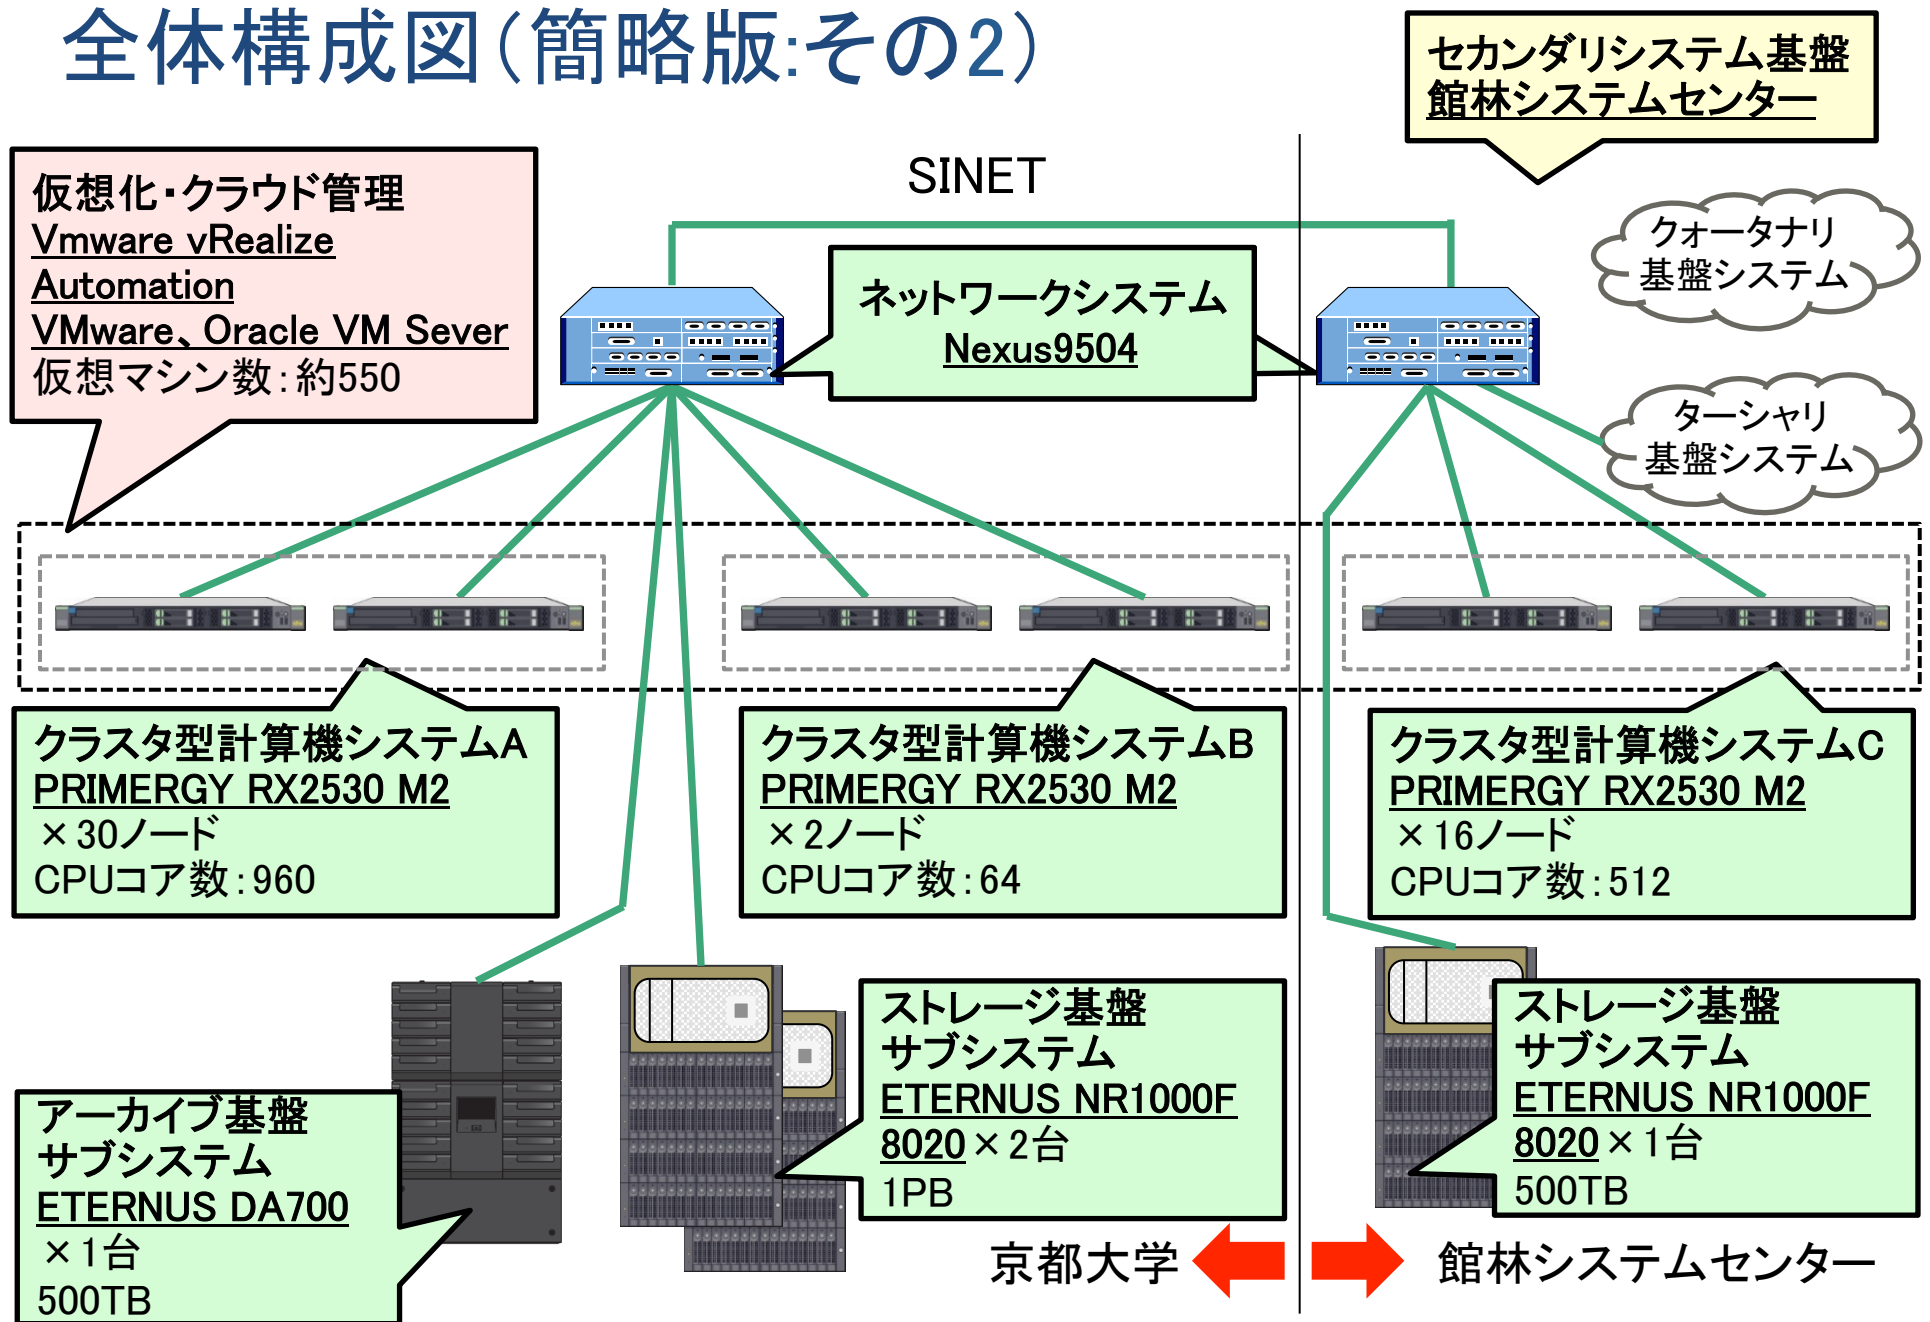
全体構成図（簡略版:その2）

セカンダリシステム基盤
館林システムセンター

仮想化・クラウド管理
Vmware vRealize Automation
VMware、Oracle VM Sever
仮想マシン数：約550

SINET

ネットワークシステム
Nexus9504

クォータナリ
基盤システム

ターシャリ
基盤システム

クラスタ型計算機システムA
PRIMERGY RX2530 M2
×30ノード
CPUコア数：960

クラスタ型計算機システムB
PRIMERGY RX2530 M2
×2ノード
CPUコア数：64

クラスタ型計算機システムC
PRIMERGY RX2530 M2
×16ノード
CPUコア数：512

アーカイブ基盤
サブシステム
ETERNUS DA700
×1台
500TB

ストレージ基盤
サブシステム
ETERNUS NR1000F
8020×2台
1PB

ストレージ基盤
サブシステム
ETERNUS NR1000F
8020×1台
500TB

京都大学

館林システムセンター